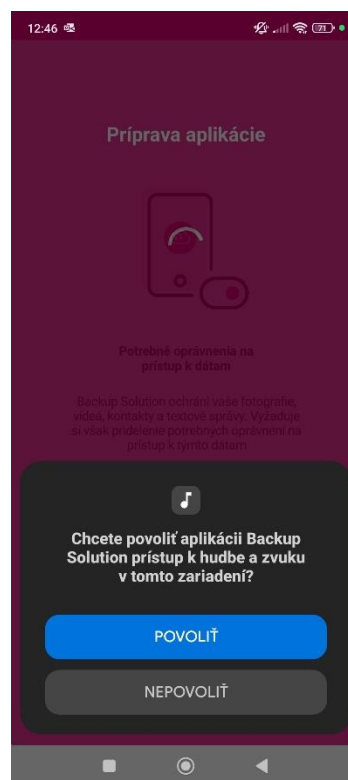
12:46

Príprava aplikácie

Potrebné oprávnenia na prístup k dátam

Backup Solution ochráni vaše fotografie, videá, kontakty a textové správy. Vyžaduje si však pridelenie potrebných oprávnení na prístup k týmto dátam

Chcete povoliť aplikácii Backup Solution prístup k hudbe a zvuku v tomto zariadení?

POVOLIŤ

NEPOVOLIŤ